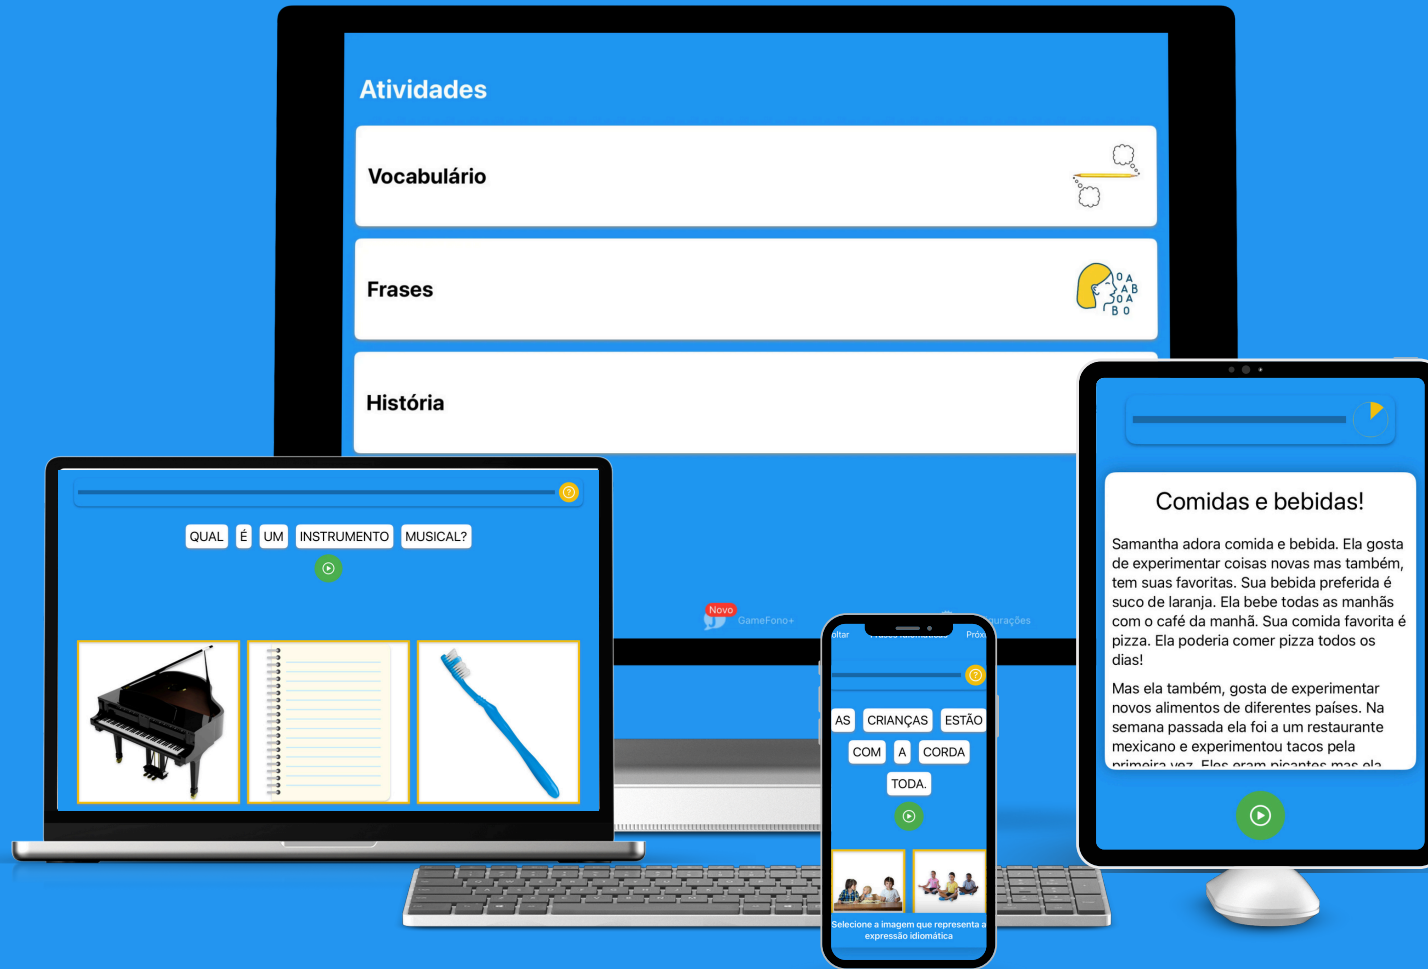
Atividades

Vocabulário

Frases

História

QUAL É UM INSTRUMENTO MUSICAL?

Novo
GameFono+
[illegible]urações

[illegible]ltar
Próx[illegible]

AS CRIANÇAS ESTÃO COM A CORDA TODA.

Selecione a imagem que representa a expressão idiomática

Comidas e bebidas!

Samantha adora comida e bebida. Ela gosta de experimentar coisas novas mas também, tem suas favoritas. Sua bebida preferida é suco de laranja. Ela bebe todas as manhãs com o café da manhã. Sua comida favorita é pizza. Ela poderia comer pizza todos os dias!

Mas ela também, gosta de experimentar novos alimentos de diferentes países. Na semana passada ela foi a um restaurante mexicano e experimentou tacos pela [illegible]